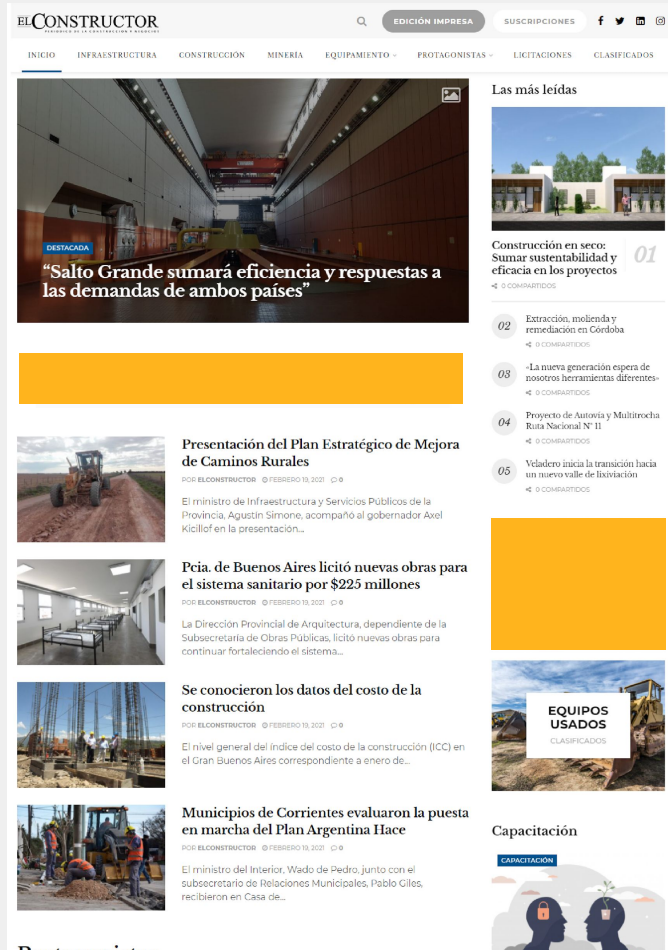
EL CONSTRUCTOR
PERIÓDICO DE LA CONSTRUCCIÓN Y NEGOCIOS

EDICIÓN IMPRESA
SUSCRIPCIONES

INICIO
INFRAESTRUCTURA
CONSTRUCCIÓN
MINERÍA
EQUIPAMIENTO
PROTAGONISTAS
LICITACIONES
CLASIFICADOS

DESTACADA
“Salto Grande sumará eficiencia y respuestas a las demandas de ambos países”

Presentación del Plan Estratégico de Mejora de Caminos Rurales
POR ELCONSTRUCTOR FEBRERO 19, 2021 0
El ministro de Infraestructura y Servicios Públicos de la Provincia, Agustín Simone, acompañó al gobernador Axel Kicillof en la presentación...

Pcia. de Buenos Aires licitó nuevas obras para el sistema sanitario por $225 millones
POR ELCONSTRUCTOR FEBRERO 19, 2021 0
La Dirección Provincial de Arquitectura, dependiente de la Subsecretaría de Obras Públicas, licitó nuevas obras para continuar fortaleciendo el sistema...

Se conocieron los datos del costo de la construcción
POR ELCONSTRUCTOR FEBRERO 19, 2021 0
El nivel general del índice del costo de la construcción (ICC) en el Gran Buenos Aires correspondiente a enero de...

Municipios de Corrientes evaluaron la puesta en marcha del Plan Argentina Hace
POR ELCONSTRUCTOR FEBRERO 19, 2021 0
El ministro del Interior, Wado de Pedro, junto con el subsecretario de Relaciones Municipales, Pablo Giles, recibieron en Casa de...

Las más leídas

Construcción en seco: Sumar sustentabilidad y eficacia en los proyectos
01
0 COMPARTIDOS

02
Extracción, molienda y remediación en Córdoba
0 COMPARTIDOS

03
«La nueva generación espera de nosotros herramientas diferentes»
0 COMPARTIDOS

04
Proyecto de Autovía y Multitrocha Ruta Nacional N° 11
0 COMPARTIDOS

05
Veladero inicia la transición hacia un nuevo valle de lixiviación
0 COMPARTIDOS

EQUIPOS USADOS
CLASIFICADOS

Capacitación
CAPACITACIÓN